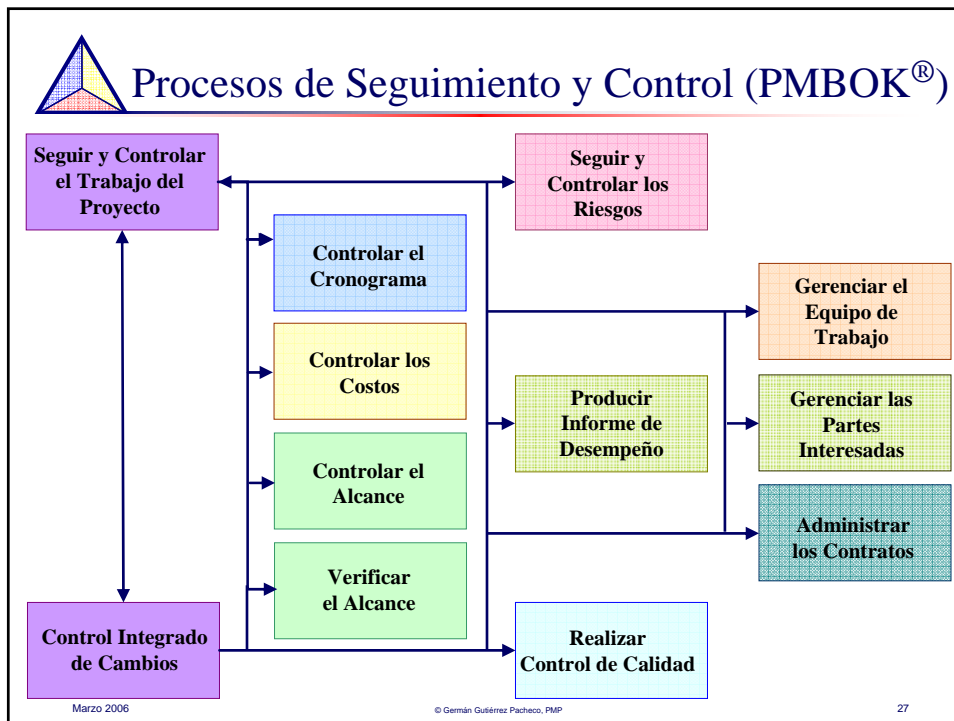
Procesos de Seguimiento y Control (PMBOK®)

Seguir y Controlar el Trabajo del Proyecto

Seguir y Controlar los Riesgos

Controlar el Cronograma

Gerenciar el Equipo de Trabajo

Controlar los Costos

Producir Informe de Desempeño

Gerenciar las Partes Interesadas

Controlar el Alcance

Administrar los Contratos

Verificar el Alcance

Control Integrado de Cambios

Realizar Control de Calidad

Marzo 2006

© Germán Gutiérrez Pacheco, PMP

27